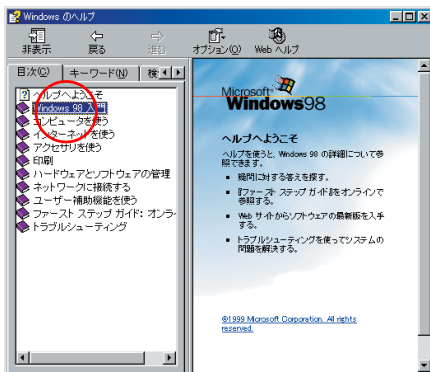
Windows のヘルプ

非表示 戻る 進む オプション(O) Web ヘルプ

目次(C) キーワード(N) 検

ヘルプへようこそ
Windows 98 入門
コンピュータを使う
インターネットを使う
アクセサリを使う
印刷
ハードウェアとソフトウェアの管理
ネットワークに接続する
ユーザー補助機能を使う
ファースト ステップ ガイド: オンラ
トラブルシューティング

Microsoft Windows98

ヘルプへようこそ

ヘルプを使うと、Windows 98 の詳細について参照できます。

■ 疑問に対する答えを探す。

■ 『ファースト ステップ ガイド』をオンラインで参照する。

■ Web サイトからソフトウェアの最新版を入手する。

■ トラブルシューティングを使ってシステムの問題を解決する。

©1999 Microsoft Corporation. All rights reserved.